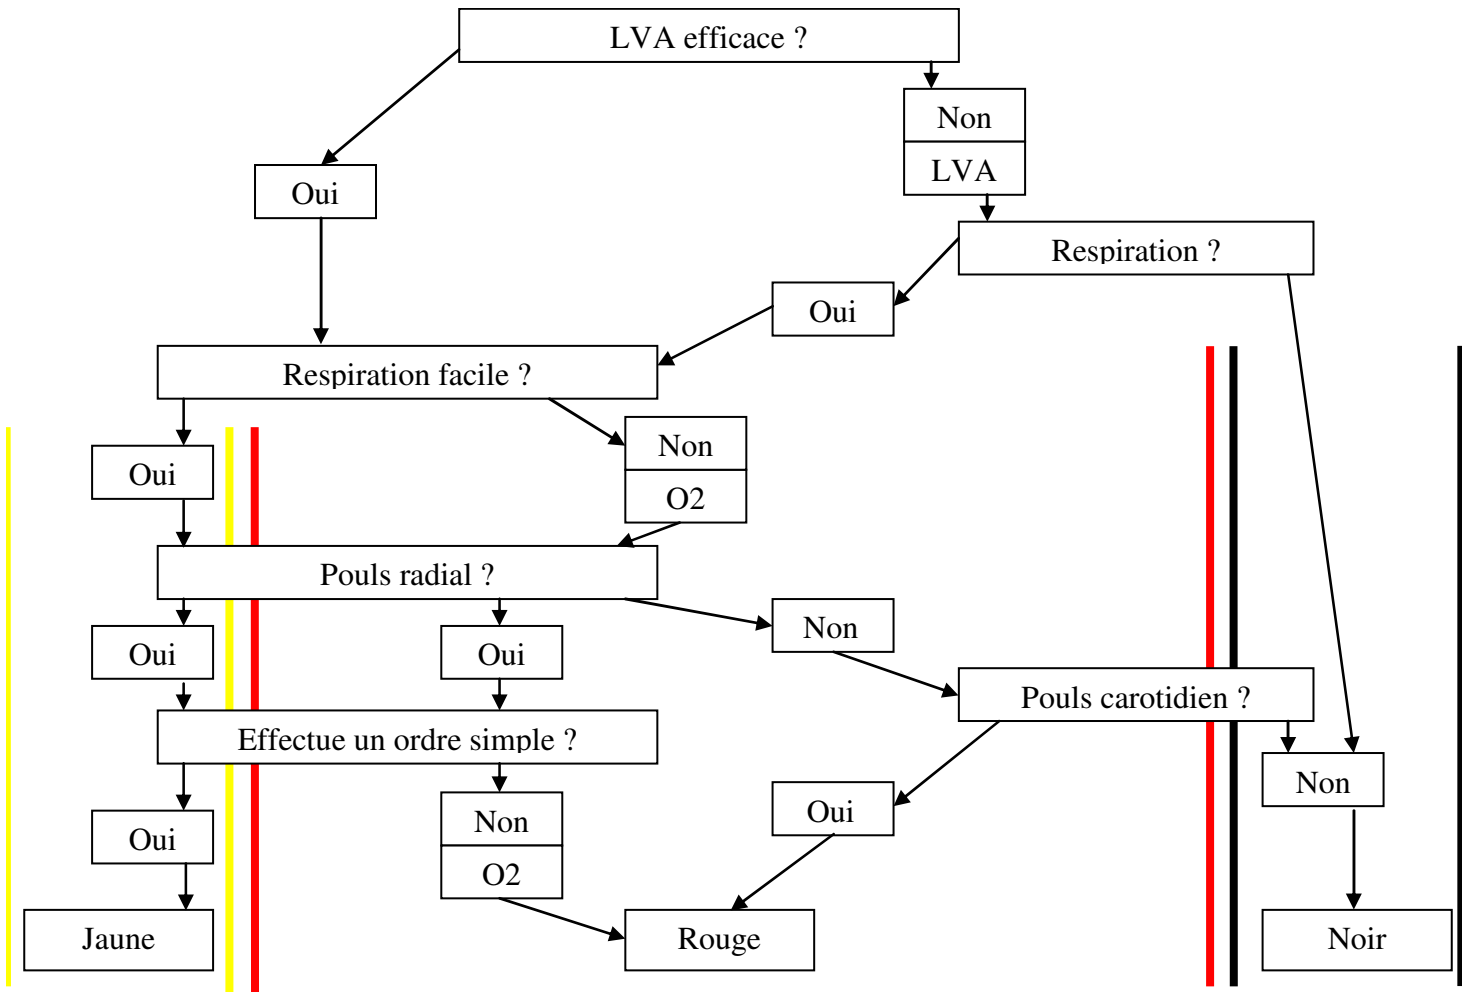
LVA efficace ?

Non
LVA

Oui

Respiration ?

Oui

Respiration facile ?

Oui

Non
O2

Pouls radial ?

Oui

Oui

Non

Pouls carotidien ?

Effectue un ordre simple ?

Non

Oui

Non
O2

Oui

Jaune

Rouge

Noir